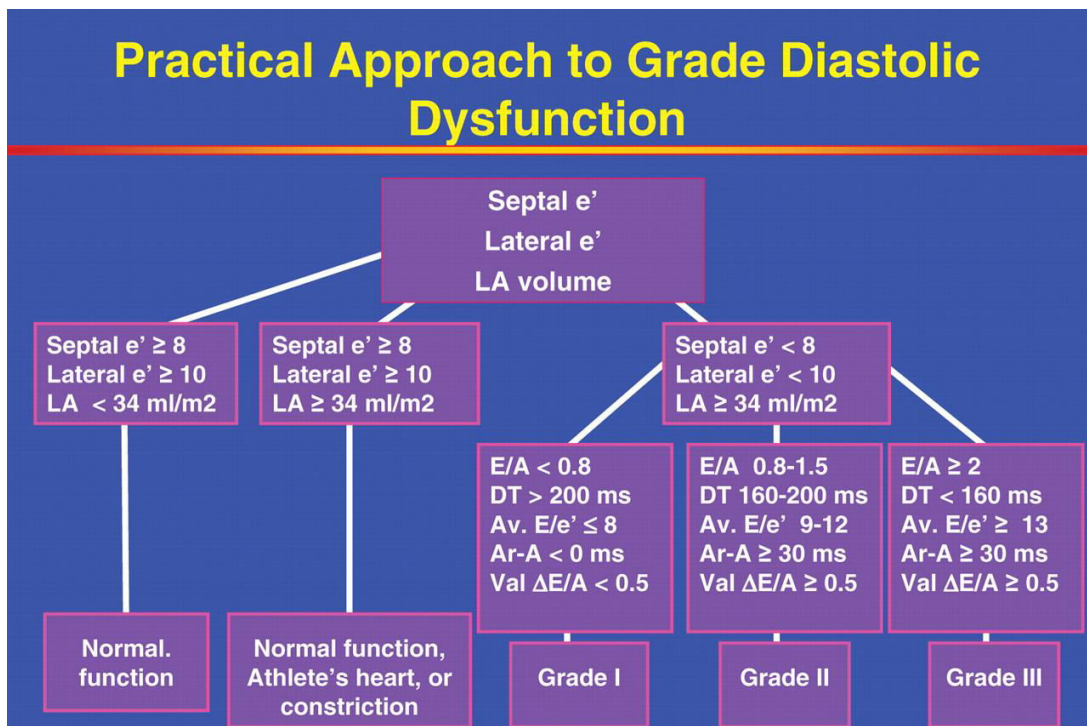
Practical Approach to Grade Diastolic Dysfunction

Septal e'
Lateral e'
LA volume

Septal e' ≥ 8
Lateral e' ≥ 10
LA < 34 ml/m2

Septal e' ≥ 8
Lateral e' ≥ 10
LA ≥ 34 ml/m2

Septal e' < 8
Lateral e' < 10
LA ≥ 34 ml/m2

E/A < 0.8
DT > 200 ms
Av. E/e' ≤ 8
Ar-A < 0 ms
Val ΔE/A < 0.5

E/A 0.8-1.5
DT 160-200 ms
Av. E/e' 9-12
Ar-A ≥ 30 ms
Val ΔE/A ≥ 0.5

E/A ≥ 2
DT < 160 ms
Av. E/e' ≥ 13
Ar-A ≥ 30 ms
Val ΔE/A ≥ 0.5

Normal. function

Normal function, Athlete's heart, or constriction

Grade I

Grade II

Grade III